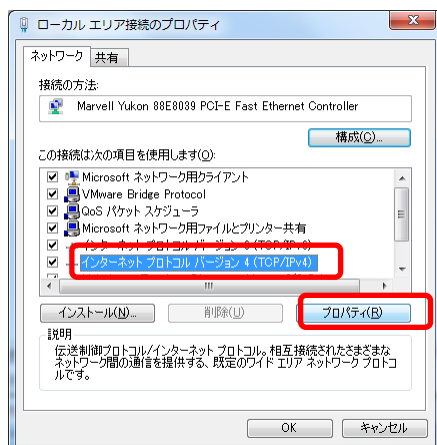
ローカル エリア接続のプロパティ

ネットワーク
共有

接続の方法:
Marvell Yukon 88E8039 PCI-E Fast Ethernet Controller
構成(C)...

この接続は次の項目を使用します(O):
Microsoft ネットワーク用クライアント
VMware Bridge Protocol
QoS パケット スケジューラ
Microsoft ネットワーク用ファイルとプリンター共有
インターネット プロトコル バージョン 6 (TCP/IPv6)
インターネット プロトコル バージョン 4 (TCP/IPv4)

インストール(N)...
削除(U)
プロパティ(R)

説明
伝送制御プロトコル/インターネット プロトコル。相互接続されたさまざまなネットワーク間の通信を提供する、既定のワイド エリア ネットワーク プロトコルです。

OK
キャンセル